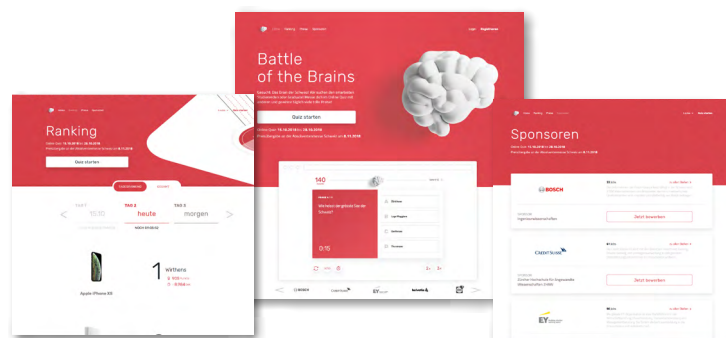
Battle of the Brains

Quiz starten

140

Welches Tier gilt als Symbol für den Sinn von heute?

0:15

Ranking

Quiz starten

TAG 2
heute

TAG 3
morgen

15.10

1

Apple iPhone XS

Sponsoren

BOSCH

Jetzt bewerben

CREDIT SUISSE

Jetzt bewerben

EY

Login

Registrieren